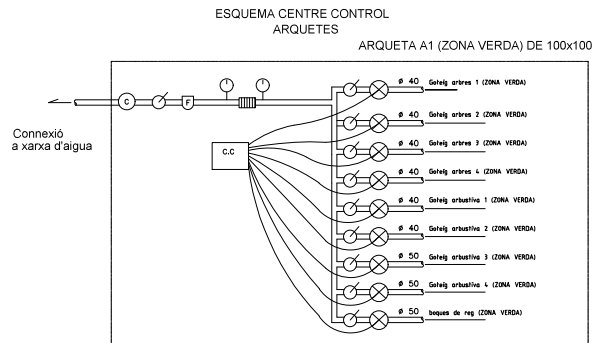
ESQUEMA CENTRE CONTROL
ARQUETES

ARQUETA A1 (ZONA VERDA) DE 100x100

C

F

Connexió
a xarxa d'aigua

C.C

ø 40 Goteig arbres 1 (ZONA VERDA)

ø 40 Goteig arbres 2 (ZONA VERDA)

ø 40 Goteig arbres 3 (ZONA VERDA)

ø 40 Goteig arbres 4 (ZONA VERDA)

ø 40 Goteig arbustiva 1 (ZONA VERDA)

ø 40 Goteig arbustiva 2 (ZONA VERDA)

ø 50 Goteig arbustiva 3 (ZONA VERDA)

ø 50 Goteig arbustiva 4 (ZONA VERDA)

ø 50 boques de reg (ZONA VERDA)